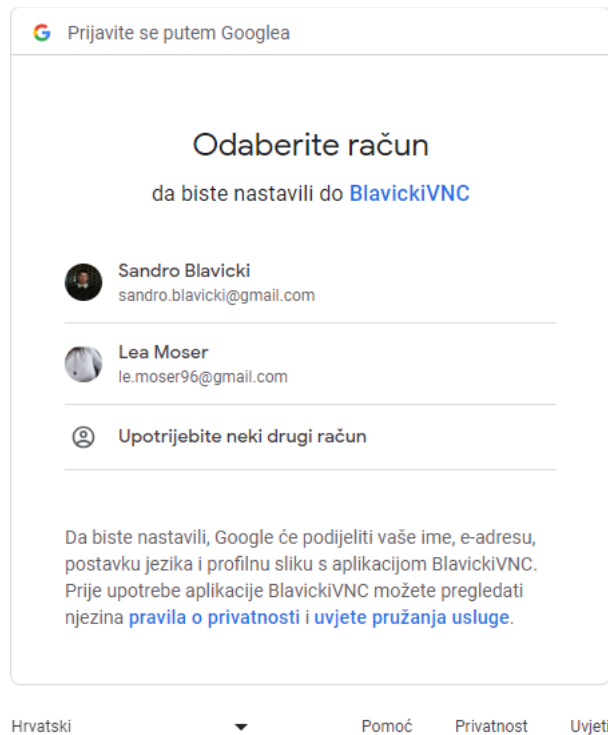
G Prijavite se putem Googlea

Odaberite račun

da biste nastavili do BlavickiVNC

Sandro Blavicki
sandro.blavicki@gmail.com

Lea Moser
le.moser96@gmail.com

Upotrijebite neki drugi račun

Da biste nastavili, Google će podijeliti vaše ime, e-adresu, postavku jezika i profilnu sliku s aplikacijom BlavickiVNC. Prije upotrebe aplikacije BlavickiVNC možete pregledati njezina pravila o privatnosti i uvjete pružanja usluge.

Hrvatski

Pomoć Privatnost Uvjeti